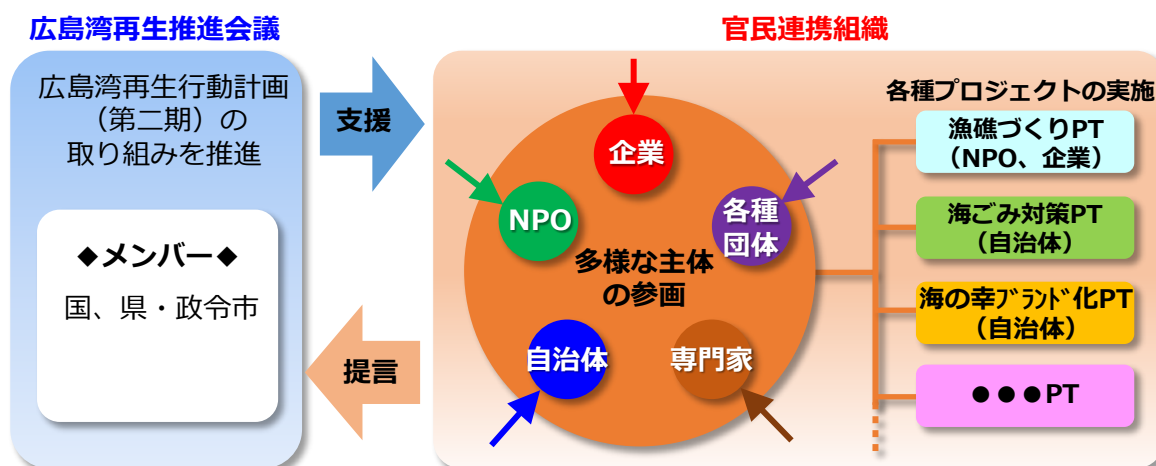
広島湾再生推進会議

広島湾再生行動計画（第二期）の取り組みを推進

◆メンバー◆

国、県・政令市

支援

提言

官民連携組織

企業

NPO

各種団体

多様な主体の参画

自治体

専門家

各種プロジェクトの実施

漁礁づくりPT（NPO、企業）

海ごみ対策PT（自治体）

海の幸ﾌﾞﾗﾝﾄﾞ化PT（自治体）

●●●PT